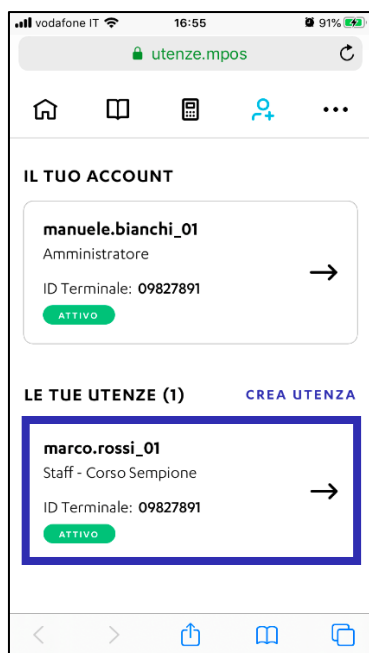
vodafone IT 16:55 91%

utenze.mpos

IL TUO ACCOUNT

manuele.bianchi_01
Amministratore
ID Terminale: 09827891
ATTIVO

LE TUE UTENZE (1) CREA UTENZA

marco.rossi_01
Staff - Corso Sempione
ID Terminale: 09827891
ATTIVO